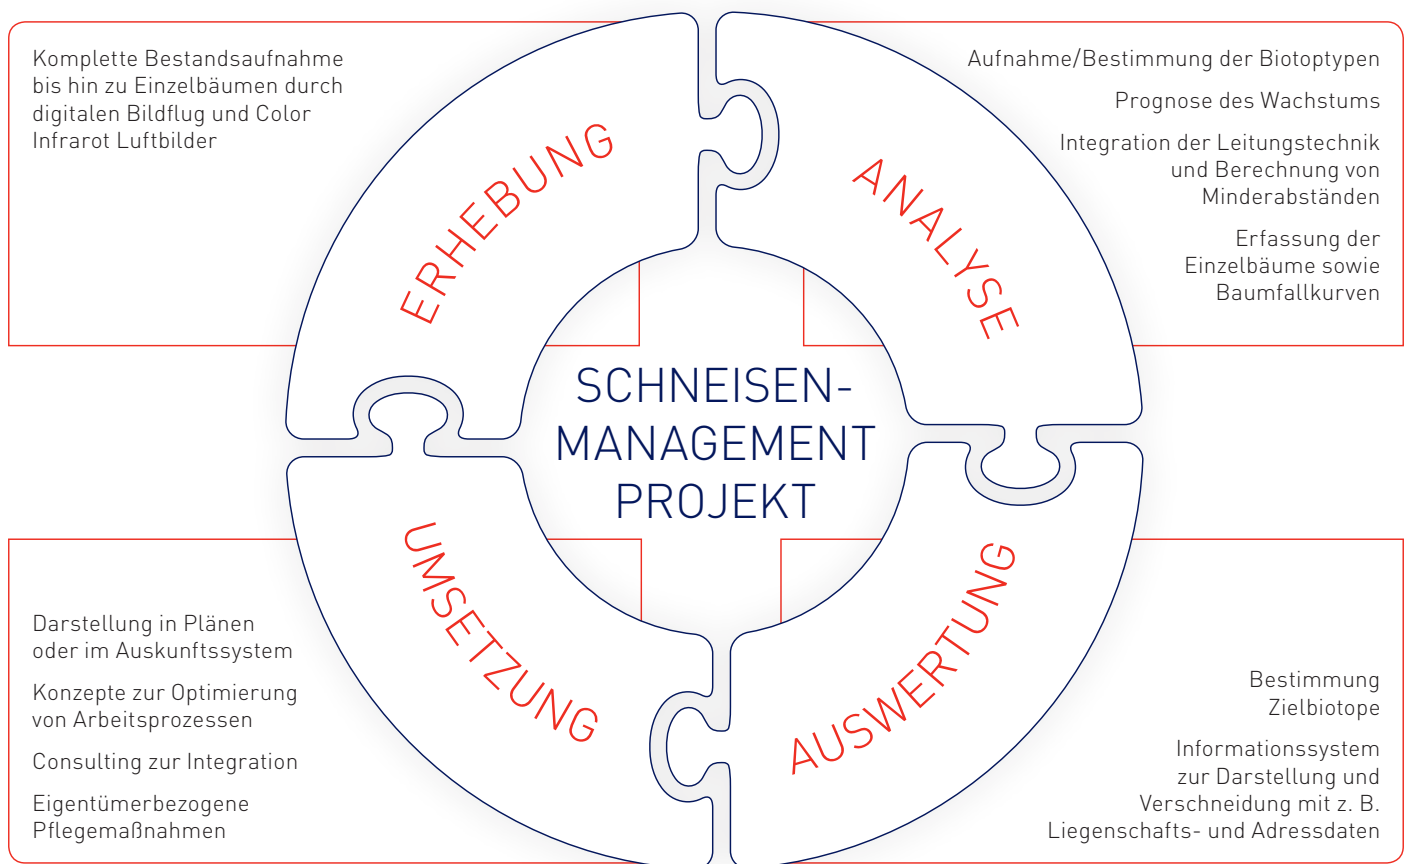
Komplette Bestandsaufnahme bis hin zu Einzelbäumen durch digitalen Bildflug und Color Infrarot Luftbilder

ERHEBUNG

Aufnahme/Bestimmung der Biotoptypen

Prognose des Wachstums

Integration der Leitungstechnik und Berechnung von Minderabständen

Erfassung der Einzelbäume sowie Baumfallkurven

ANALYSE

SCHNEISEN-
MANAGEMENT
PROJEKT

UMSETZUNG

Darstellung in Plänen oder im Auskunftssystem

Konzepte zur Optimierung von Arbeitsprozessen

Consulting zur Integration

Eigentümerbezogene Pflegemaßnahmen

AUSWERTUNG

Bestimmung Zielbiotope

Informationssystem zur Darstellung und Verschneidung mit z. B. Liegenschafts- und Adressdaten